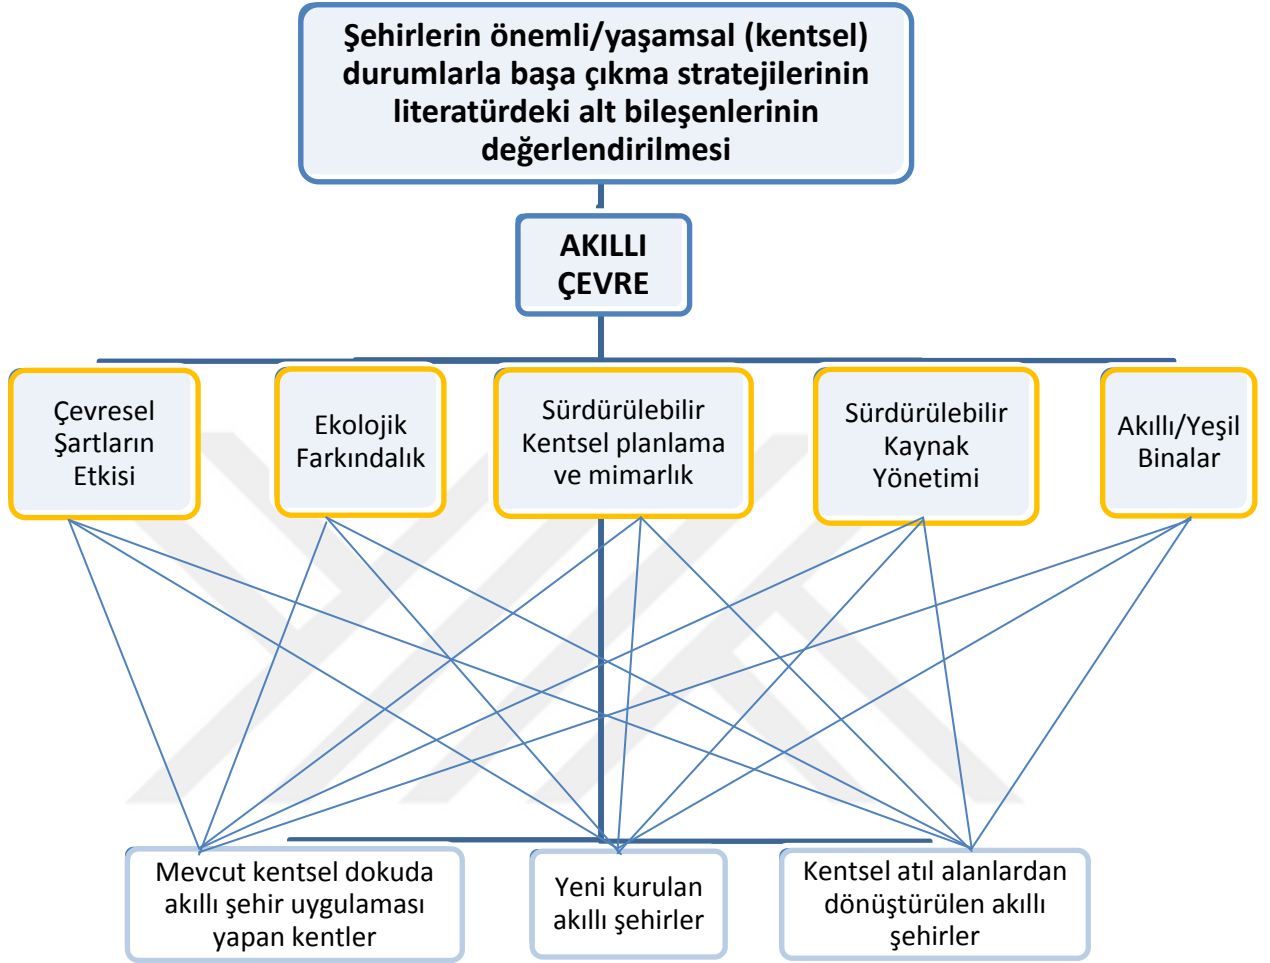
Şehirlerin önemli/yaşamsal (kentsel) durumlarla başa çıkma stratejilerinin literatürdeki alt bileşenlerinin değerlendirilmesi

AKILLI ÇEVRE

Çevresel Şartların Etkisi

Ekolojik Farkındalık

Sürdürülebilir Kentsel planlama ve mimarlık

Sürdürülebilir Kaynak Yönetimi

Akıllı/Yeşil Binalar

Mevcut kentsel dokuda akıllı şehir uygulaması yapan kentler

Yeni kurulan akıllı şehirler

Kentsel atıl alanlardan dönüştürülen akıllı şehirler